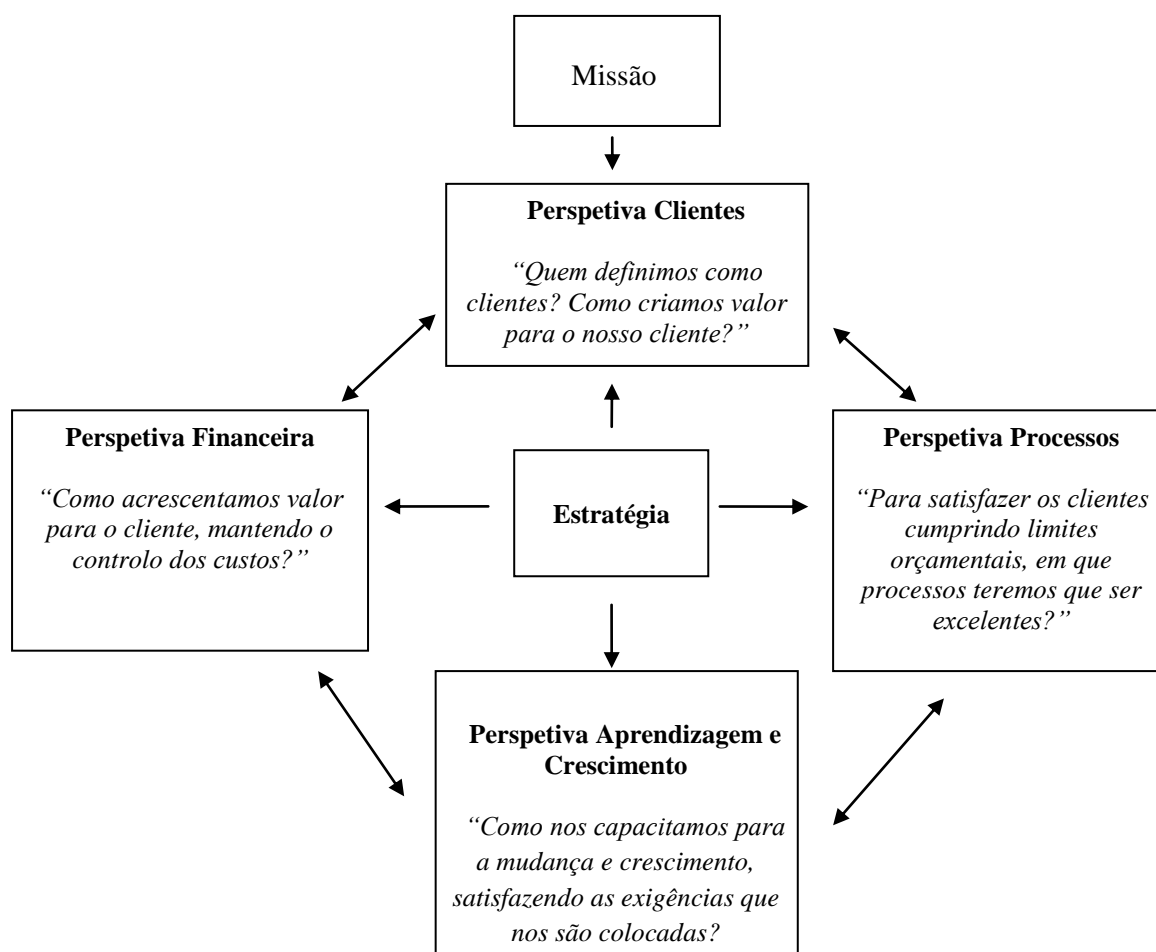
Missão

Perspetiva Clientes

“Quem definimos como clientes? Como criamos valor para o nosso cliente?”

Perspetiva Financeira

“Como acrescentamos valor para o cliente, mantendo o controlo dos custos?”

Estratégia

Perspetiva Processos

“Para satisfazer os clientes cumprindo limites orçamentais, em que processos teremos que ser excelentes?”

Perspetiva Aprendizagem e Crescimento

“Como nos capacitamos para a mudança e crescimento, satisfazendo as exigências que nos são colocadas?